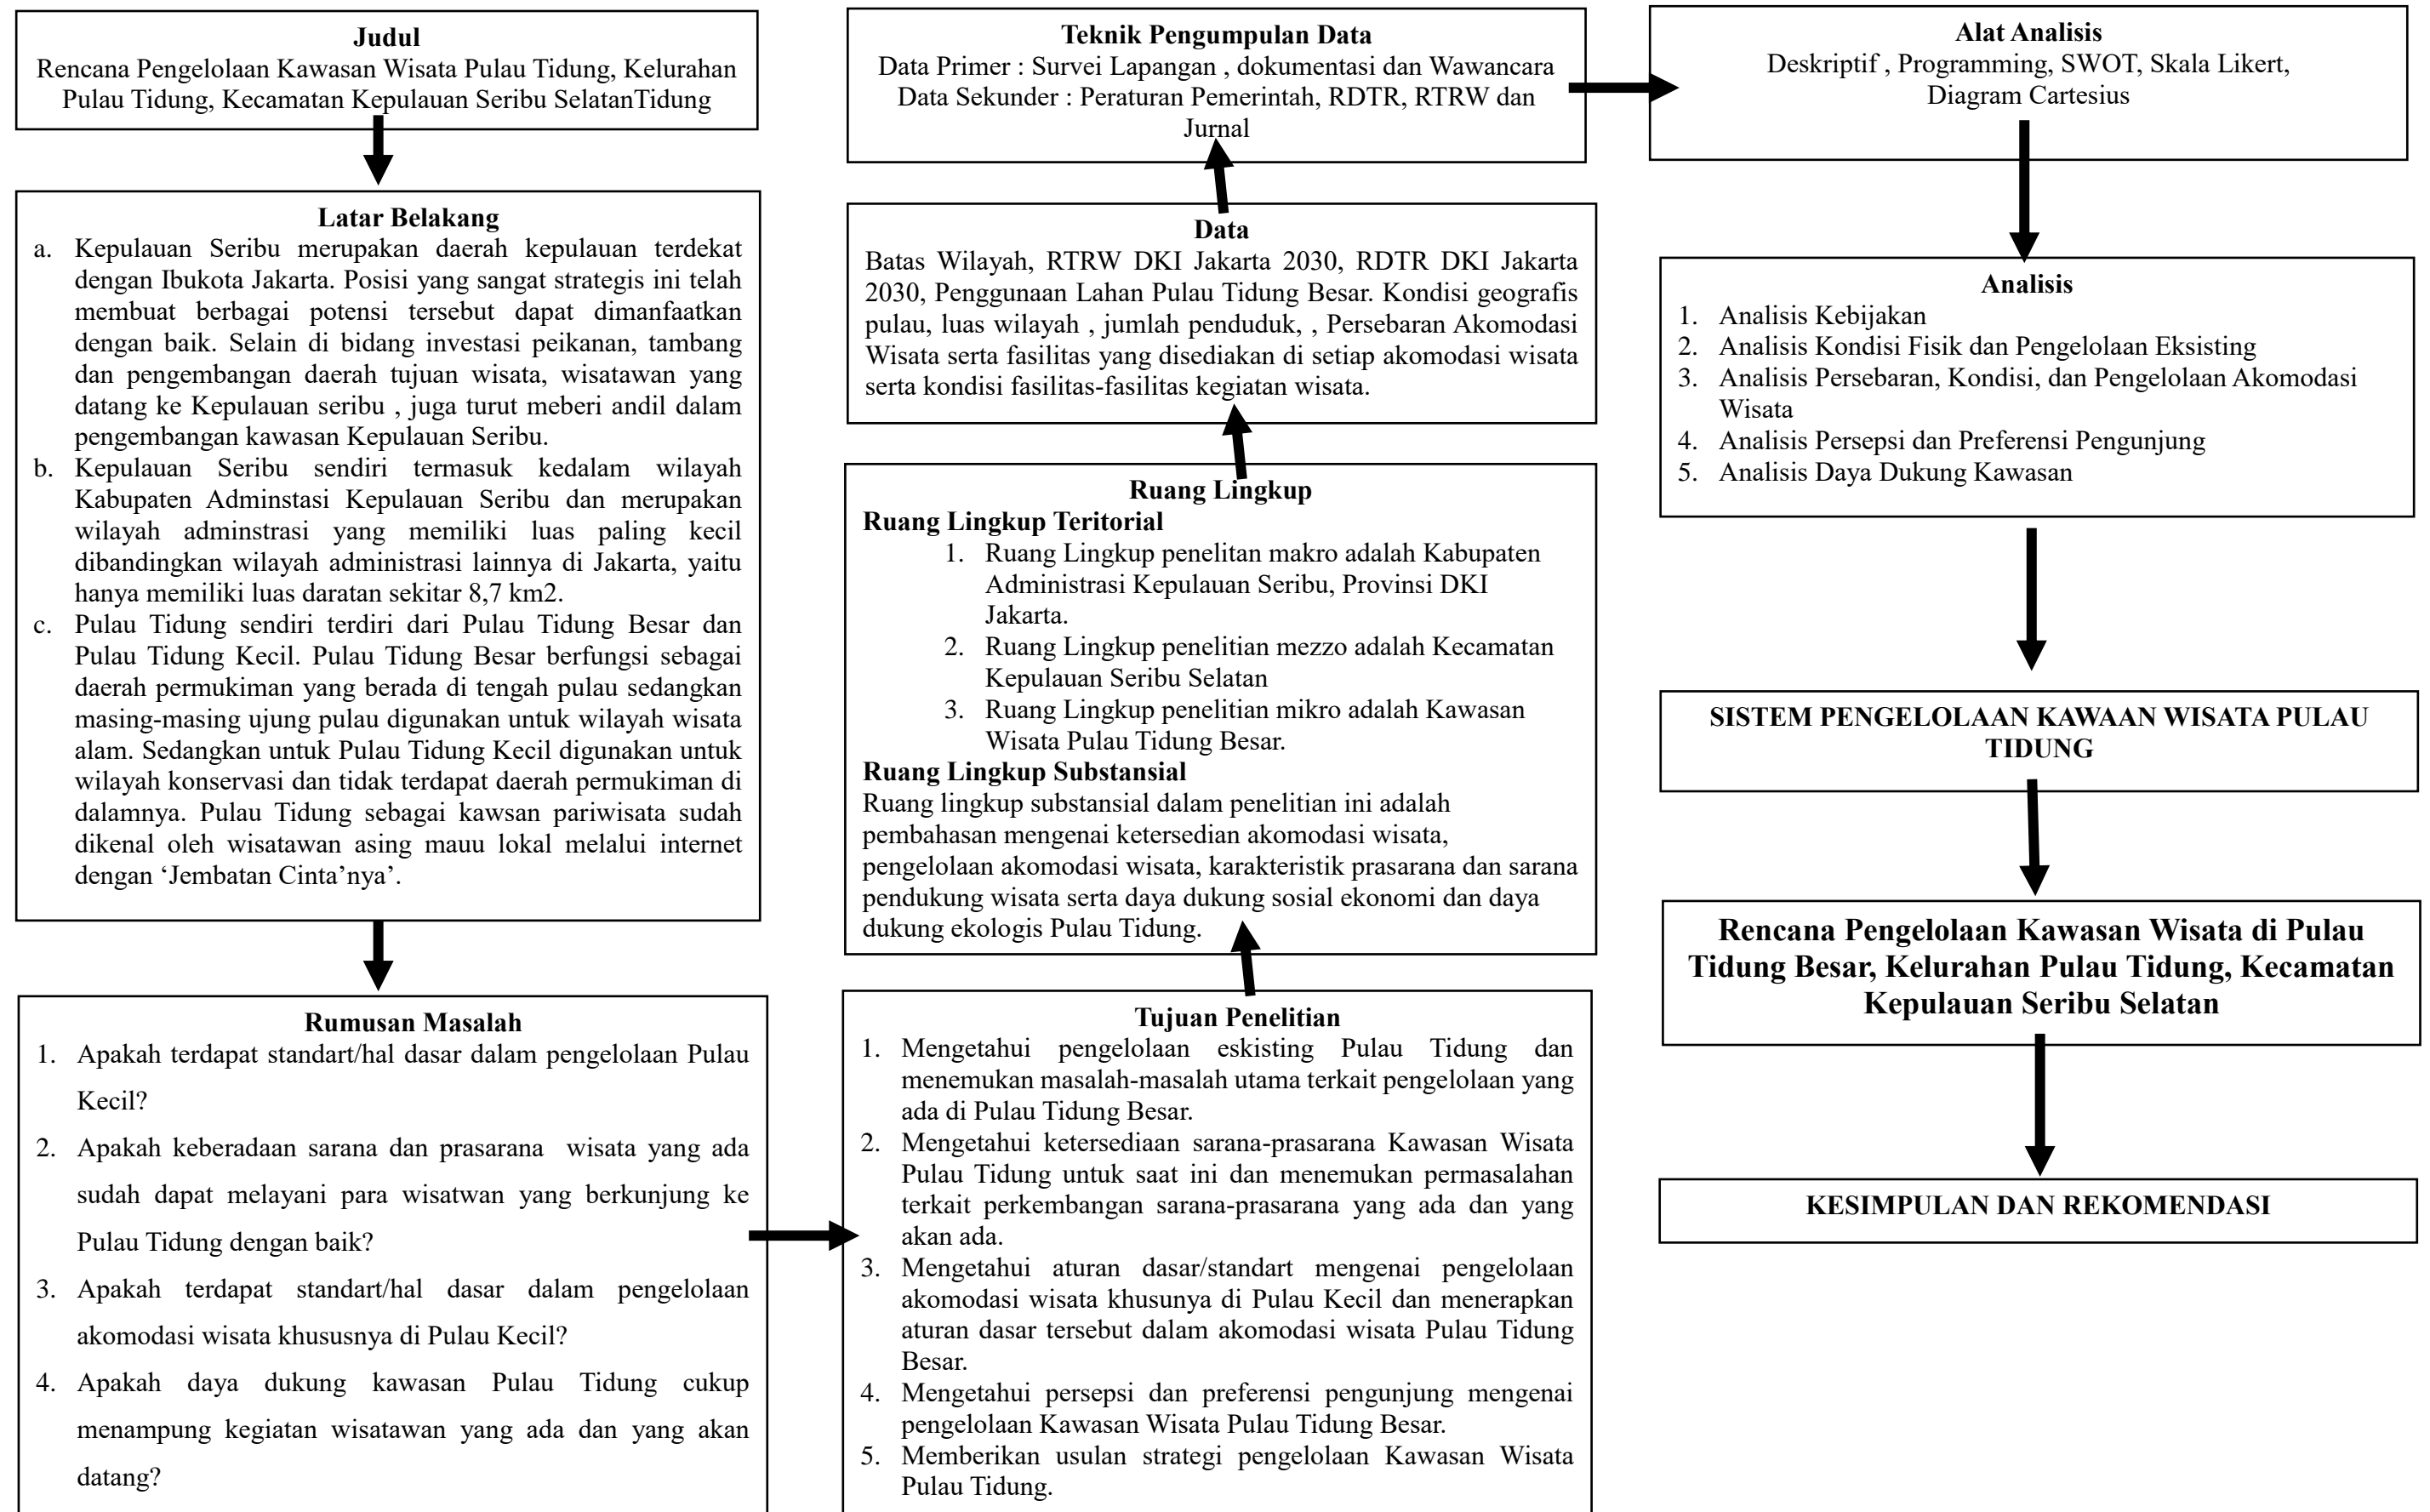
**Judul**
Rencana Pengelolaan Kawasan Wisata Pulau Tidung, Kelurahan Pulau Tidung, Kecamatan Kepulauan Seribu SelatanTidung

**Latar Belakang**
a. Kepulauan Seribu merupakan daerah kepulauan terdekat dengan Ibukota Jakarta. Posisi yang sangat strategis ini telah membuat berbagai potensi tersebut dapat dimanfaatkan dengan baik. Selain di bidang investasi peikanan, tambang dan pengembangan daerah tujuan wisata, wisatawan yang datang ke Kepulauan seribu , juga turut meberi andil dalam pengembangan kawasan Kepulauan Seribu.
b. Kepulauan Seribu sendiri termasuk kedalam wilayah Kabupaten Adminstasi Kepulauan Seribu dan merupakan wilayah adminstrasi yang memiliki luas paling kecil dibandingkan wilayah administrasi lainnya di Jakarta, yaitu hanya memiliki luas daratan sekitar 8,7 km2.
c. Pulau Tidung sendiri terdiri dari Pulau Tidung Besar dan Pulau Tidung Kecil. Pulau Tidung Besar berfungsi sebagai daerah permukiman yang berada di tengah pulau sedangkan masing-masing ujung pulau digunakan untuk wilayah wisata alam. Sedangkan untuk Pulau Tidung Kecil digunakan untuk wilayah konservasi dan tidak terdapat daerah permukiman di dalamnya. Pulau Tidung sebagai kawsan pariwisata sudah dikenal oleh wisatawan asing mauu lokal melalui internet dengan 'Jembatan Cinta'nya'.

**Rumusan Masalah**
1. Apakah terdapat standart/hal dasar dalam pengelolaan Pulau Kecil?
2. Apakah keberadaan sarana dan prasarana wisata yang ada sudah dapat melayani para wisatwan yang berkunjung ke Pulau Tidung dengan baik?
3. Apakah terdapat standart/hal dasar dalam pengelolaan akomodasi wisata khususnya di Pulau Kecil?
4. Apakah daya dukung kawasan Pulau Tidung cukup menampung kegiatan wisatawan yang ada dan yang akan datang?

**Teknik Pengumpulan Data**
Data Primer : Survei Lapangan , dokumentasi dan Wawancara
Data Sekunder : Peraturan Pemerintah, RDTR, RTRW dan Jurnal

**Data**
Batas Wilayah, RTRW DKI Jakarta 2030, RDTR DKI Jakarta 2030, Penggunaan Lahan Pulau Tidung Besar. Kondisi geografis pulau, luas wilayah , jumlah penduduk, , Persebaran Akomodasi Wisata serta fasilitas yang disediakan di setiap akomodasi wisata serta kondisi fasilitas-fasilitas kegiatan wisata.

**Ruang Lingkup**
**Ruang Lingkup Teritorial**
1. Ruang Lingkup penelitan makro adalah Kabupaten Administrasi Kepulauan Seribu, Provinsi DKI Jakarta.
2. Ruang Lingkup penelitian mezzo adalah Kecamatan Kepulauan Seribu Selatan
3. Ruang Lingkup penelitian mikro adalah Kawasan Wisata Pulau Tidung Besar.
**Ruang Lingkup Substansial**
Ruang lingkup substansial dalam penelitian ini adalah pembahasan mengenai ketersedian akomodasi wisata, pengelolaan akomodasi wisata, karakteristik prasarana dan sarana pendukung wisata serta daya dukung sosial ekonomi dan daya dukung ekologis Pulau Tidung.

**Tujuan Penelitian**
1. Mengetahui pengelolaan eskisting Pulau Tidung dan menemukan masalah-masalah utama terkait pengelolaan yang ada di Pulau Tidung Besar.
2. Mengetahui ketersediaan sarana-prasarana Kawasan Wisata Pulau Tidung untuk saat ini dan menemukan permasalahan terkait perkembangan sarana-prasarana yang ada dan yang akan ada.
3. Mengetahui aturan dasar/standart mengenai pengelolaan akomodasi wisata khusunya di Pulau Kecil dan menerapkan aturan dasar tersebut dalam akomodasi wisata Pulau Tidung Besar.
4. Mengetahui persepsi dan preferensi pengunjung mengenai pengelolaan Kawasan Wisata Pulau Tidung Besar.
5. Memberikan usulan strategi pengelolaan Kawasan Wisata Pulau Tidung.

**Alat Analisis**
Deskriptif , Programming, SWOT, Skala Likert, Diagram Cartesius

**Analisis**
1. Analisis Kebijakan
2. Analisis Kondisi Fisik dan Pengelolaan Eksisting
3. Analisis Persebaran, Kondisi, dan Pengelolaan Akomodasi Wisata
4. Analisis Persepsi dan Preferensi Pengunjung
5. Analisis Daya Dukung Kawasan

**SISTEM PENGELOLAAN KAWAAN WISATA PULAU TIDUNG**

**Rencana Pengelolaan Kawasan Wisata di Pulau Tidung Besar, Kelurahan Pulau Tidung, Kecamatan Kepulauan Seribu Selatan**

**KESIMPULAN DAN REKOMENDASI**